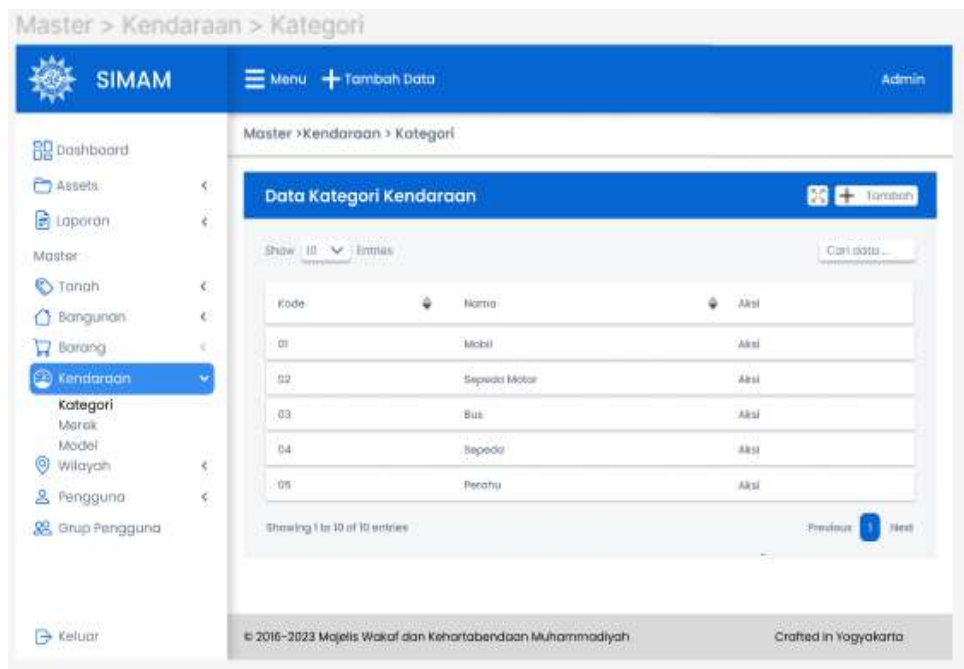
Master > Kendaraan > Kategori

SIMAM

Menu + Tambah Data

Admin

Dashboard
Assets
Laporan
Master
Tanah
Bangunan
Barang
Kendaraan
Kategori
Merek
Model
Wilayah
Pengguna
Grup Pengguna

Keluar

Master >Kendaraan > Kategori

Data Kategori Kendaraan

+ Tambah

Show 10 Entries

Cari data...

| Kode | Nama | Aksi |
|---|---|---|
| 01 | Mobil | Aksi |
| 02 | Sepeda Motor | Aksi |
| 03 | Bus | Aksi |
| 04 | Sepeda | Aksi |
| 05 | Perahu | Aksi |

Showing 1 to 10 of 10 entries

Previous 1 Next

© 2016-2023 Majelis Wakaf dan Kehartabendaan Muhammadiyah

Crafted in Yogyakarta